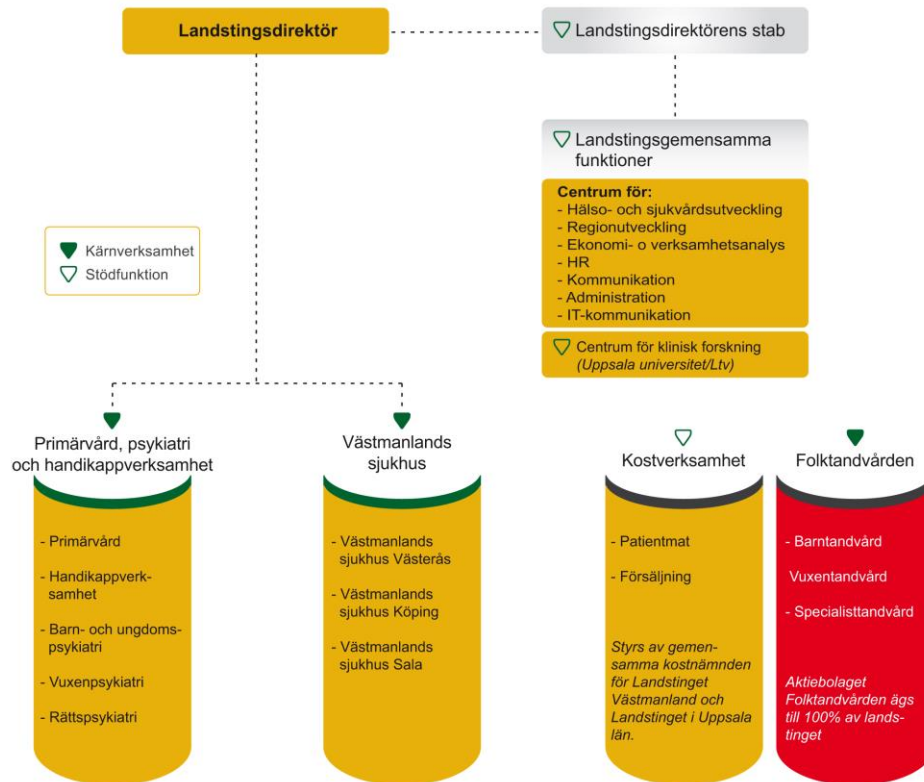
Landstingsdirektör

Landstingsdirektörens stab

Landstingsgemensamma funktioner

Centrum för:
- Hälso- och sjukvårdsutveckling
- Regionutveckling
- Ekonomi- o verksamhetsanalys
- HR
- Kommunikation
- Administration
- IT-kommunikation

Centrum för klinisk forskning (Uppsala universitet/Ltv)

Kärnverksamhet
Stödfunktion

Primärvård, psykiatri och handikappverksamhet

- Primärvård
- Handikappverksamhet
- Barn- och ungdomspsykiatri
- Vuxenpsykiatri
- Rättspsykiatri

Västmanlands sjukhus

- Västmanlands sjukhus Västerås
- Västmanlands sjukhus Köping
- Västmanlands sjukhus Sala

Kostverksamhet

- Patientmat
- Försäljning

Styrs av gemensamma kostnämnden för Landstinget Västmanland och Landstinget i Uppsala län.

Folktandvården

- Barntandvård
Vuxentandvård
- Specialisttandvård

Aktiebolaget Folktandvården ägs till 100% av landstinget